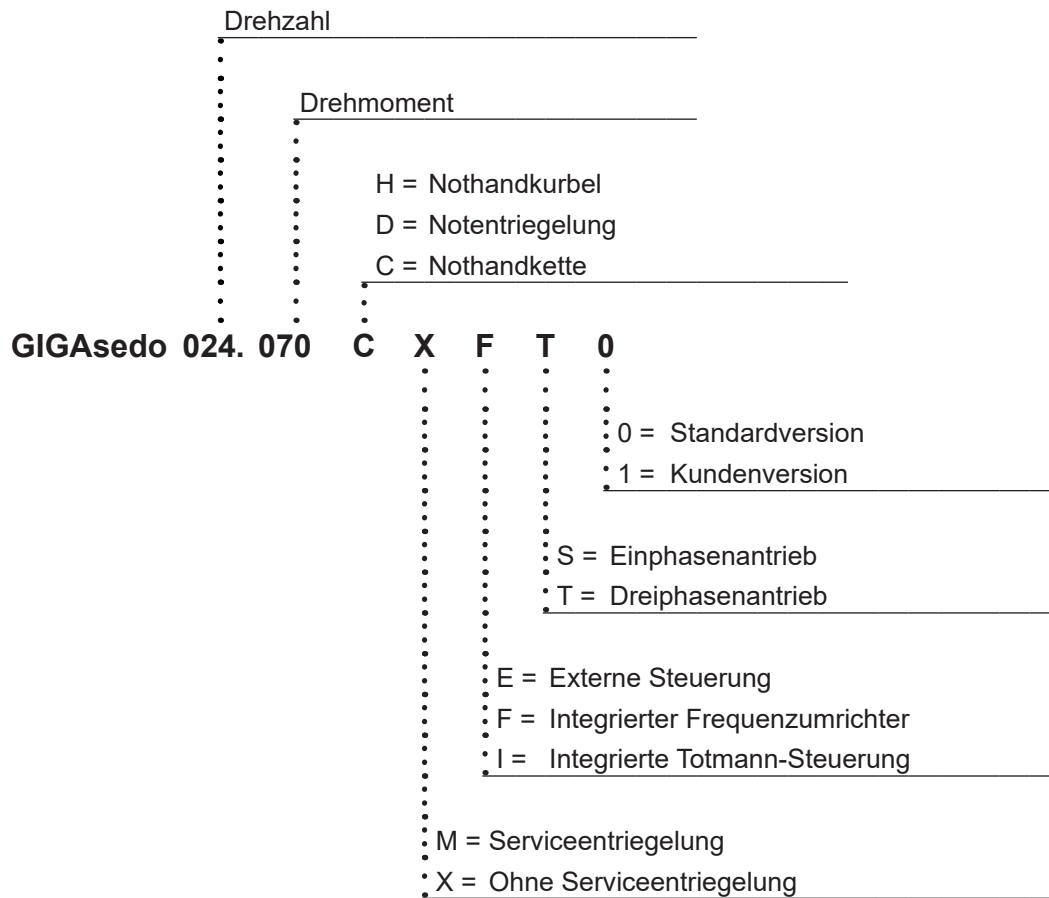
Drehzahl

Drehmoment

H = Nothandkurbel

D = Notentriegelung

C = Nothandkette

GIGAsedo 024. 070 C X F T 0

0 = Standardversion

1 = Kundenversion

S = Einphasenantrieb

T = Dreiphasenantrieb

E = Externe Steuerung

F = Integrierter Frequenzumrichter

I = Integrierte Totmann-Steuerung

M = Serviceentriegelung

X = Ohne Serviceentriegelung